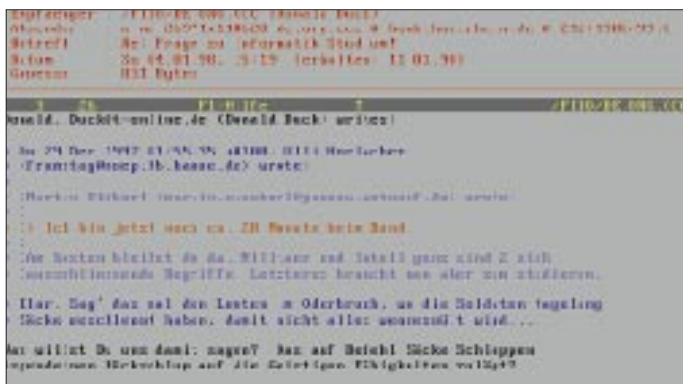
Empfänger /FIDO/DE.000.CCC (Donald Duck)
Absender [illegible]
Betreff Re: Frage zu Informatik Studium?
Datum So 04.01.98, 15:19 (erhalten: 11.01.98)
Groesse 851 Bytes

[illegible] /FIDO/DE.000.CCC
Donald.Duck@t-online.de (Donald Duck) wrote:

> Am 29 Dec 1997 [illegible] Hacker
> Framstag@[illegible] wrote:

>> Markus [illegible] wrote:

>>> Ich bin jetzt noch ca. 20 Monate beim Bund.

>> Am besten bleibst du da. Militaer und Intell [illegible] sind 2 sich
>> ausschliessende Begriffe. Letzteres braucht man aber zum studieren.

> Klar. Sag' das mal den Leuten am Oderbruch, wo die Soldaten tagelang
> Säcke geschleppt haben, damit nicht alles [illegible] wird...

Was willst Du uns damit sagen? Das auf Befehl Säcke Schleppen
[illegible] auf die geistigen Fähigkeiten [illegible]?